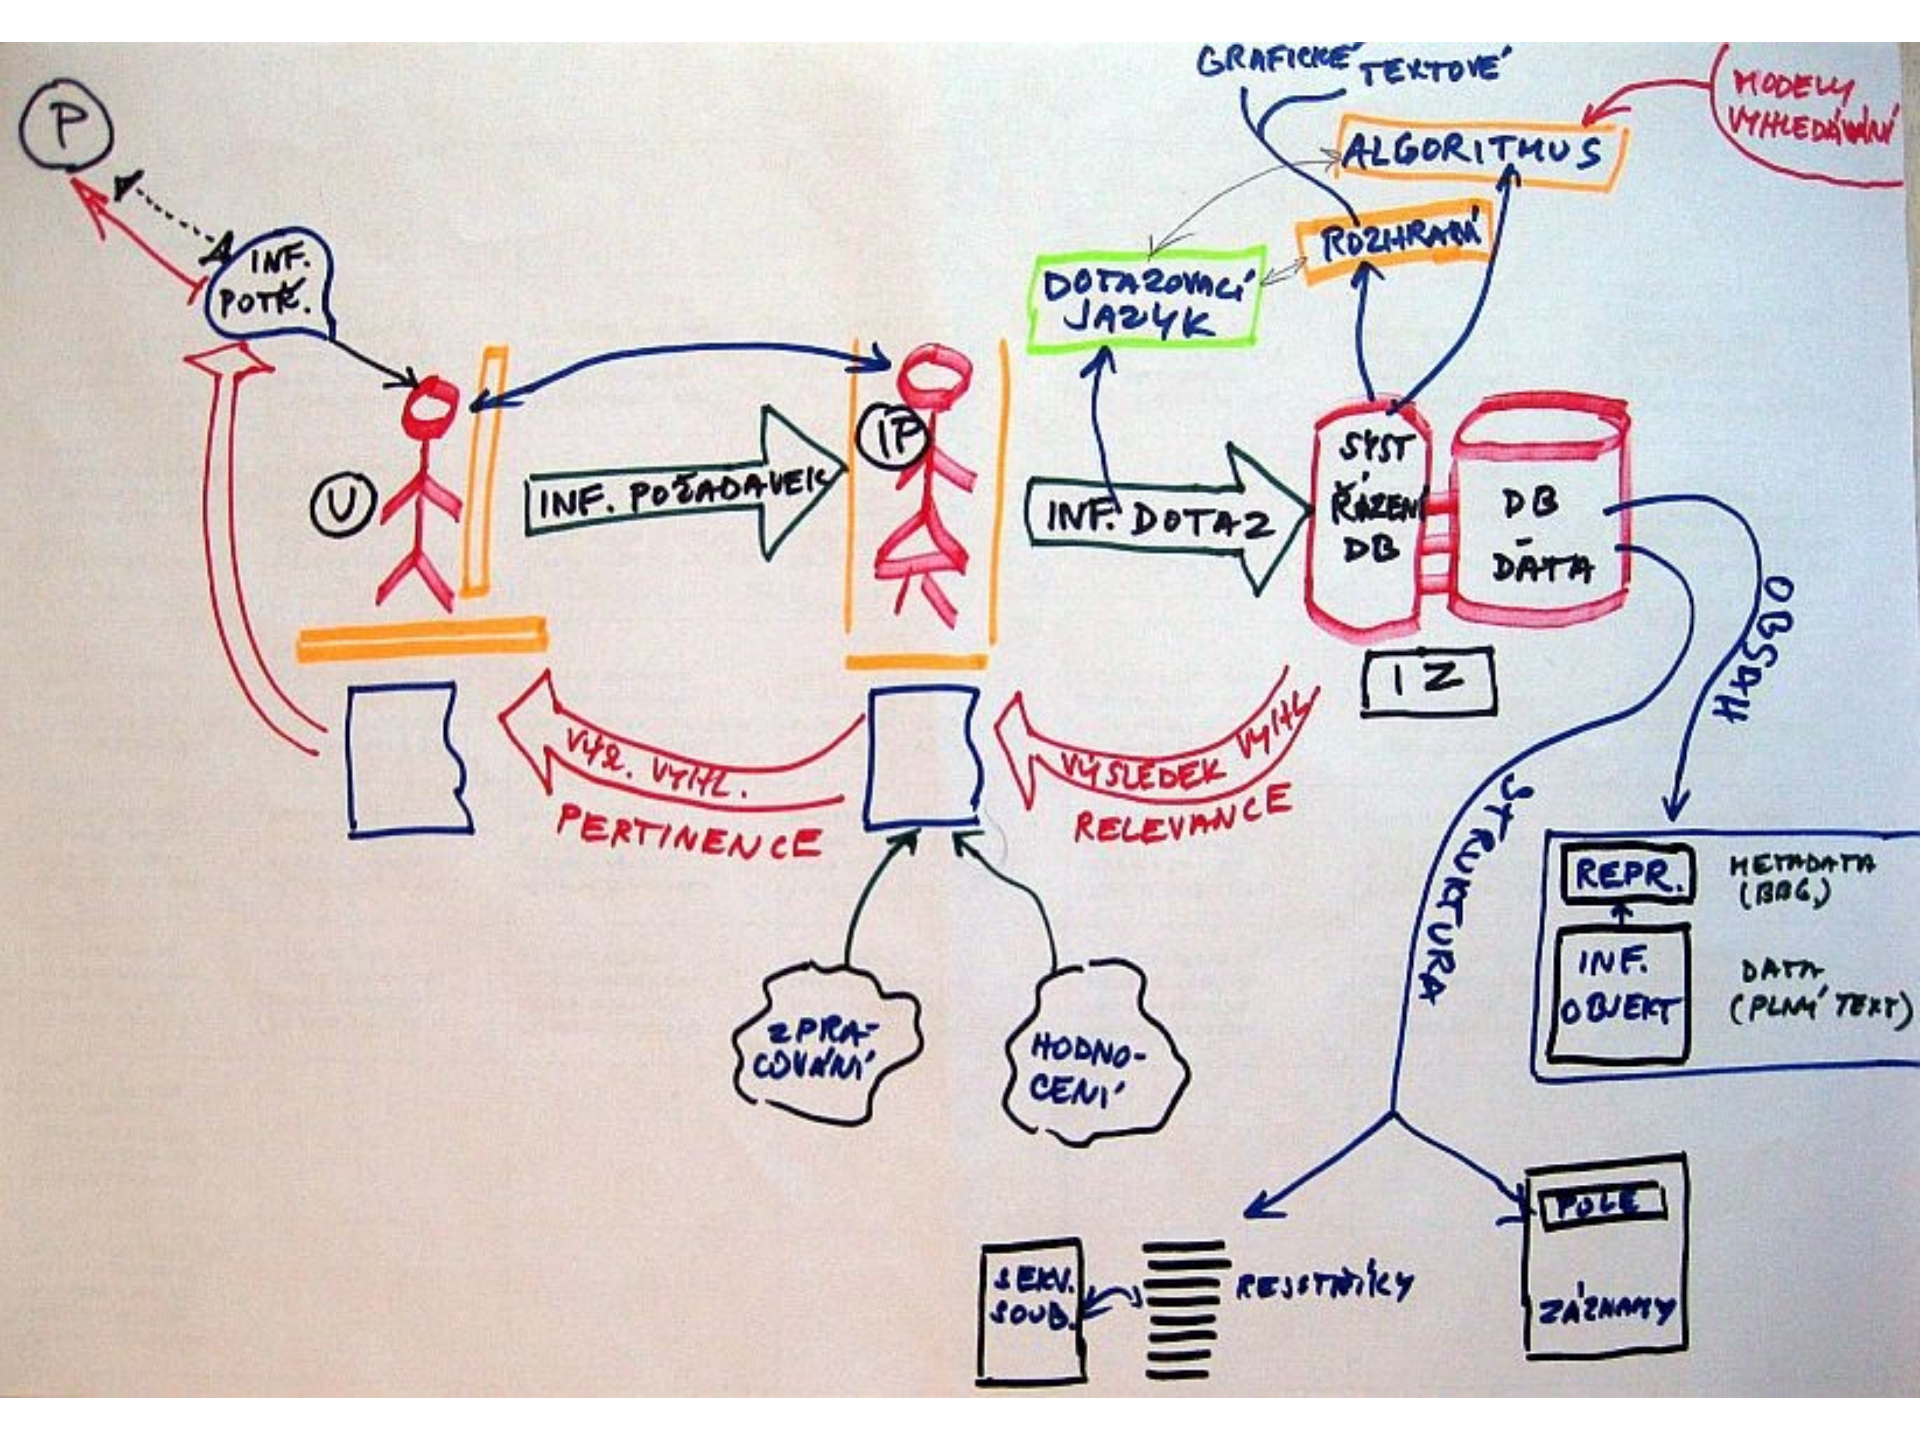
GRAFICKÉ TEXTOVÉ

MODELY VYHLEDÁVÁNÍ

ALGORITMUS

ROZHRANÍ

DOTAZOVACÍ JAZYK

P

INF. POTŘ.

U

INF. POŽADAVEK

IP

INF. DOTAZ

SYST. ŘÍZENÍ DB

DB - DATA

IZ

VÝS. VYHL.

PERTINENCE

VÝSLEDEK VYHL.

RELEVANCE

OBSAH

STRUKTURA

REPR.

METADATA (BBG)

INF. OBJEKT

DATA (PLNÝ TEXT)

ZPRACOVÁNÍ

HODNOCENÍ

SEKV. SOUB.

REJSTŘÍKY

POLE

ZÁZNAMY